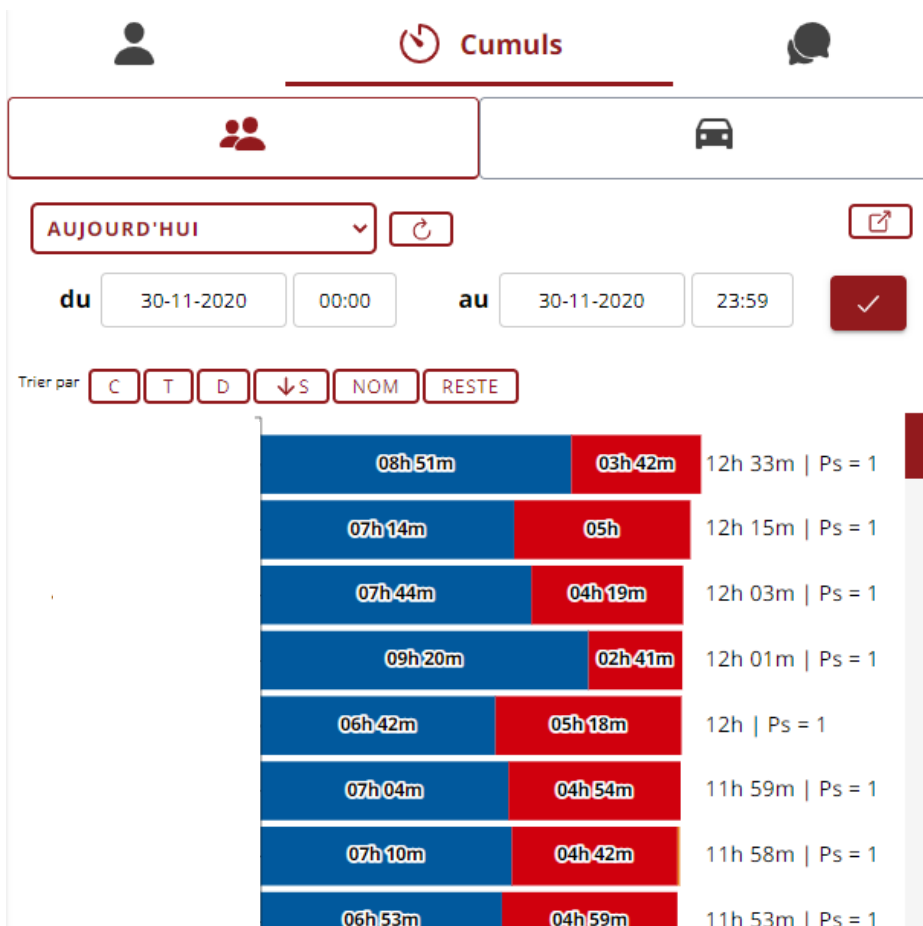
Cumuls

AUJOURD'HUI

du 30-11-2020 00:00 au 30-11-2020 23:59

Trier par C T D ↓S NOM RESTE

08h 51m 03h 42m 12h 33m | Ps = 1
07h 14m 05h 12h 15m | Ps = 1
07h 44m 04h 19m 12h 03m | Ps = 1
09h 20m 02h 41m 12h 01m | Ps = 1
06h 42m 05h 18m 12h | Ps = 1
07h 04m 04h 54m 11h 59m | Ps = 1
07h 10m 04h 42m 11h 58m | Ps = 1
06h 53m 04h 59m 11h 53m | Ps = 1